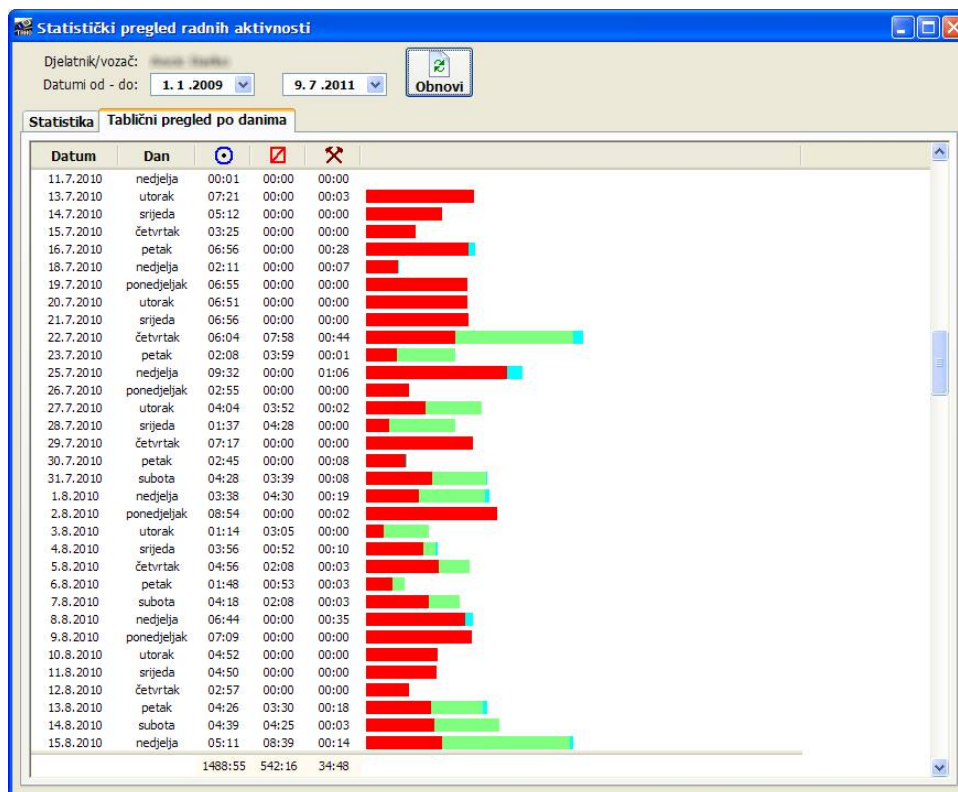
Statistički pregled radnih aktivnosti

Djelatnik/vozač: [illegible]
Datumi od - do: 1. 1 .2009 9. 7 .2011 Obnovi

Statistika | Tablični pregled po danima

| Datum | Dan | | | |
|---|---|---|---|---|
| 11.7.2010 | nedjelja | 00:01 | 00:00 | 00:00 |
| 13.7.2010 | utorak | 07:21 | 00:00 | 00:03 |
| 14.7.2010 | srijeda | 05:12 | 00:00 | 00:00 |
| 15.7.2010 | četvrtak | 03:25 | 00:00 | 00:00 |
| 16.7.2010 | petak | 06:56 | 00:00 | 00:28 |
| 18.7.2010 | nedjelja | 02:11 | 00:00 | 00:07 |
| 19.7.2010 | ponedjeljak | 06:55 | 00:00 | 00:00 |
| 20.7.2010 | utorak | 06:51 | 00:00 | 00:00 |
| 21.7.2010 | srijeda | 06:56 | 00:00 | 00:00 |
| 22.7.2010 | četvrtak | 06:04 | 07:58 | 00:44 |
| 23.7.2010 | petak | 02:08 | 03:59 | 00:01 |
| 25.7.2010 | nedjelja | 09:32 | 00:00 | 01:06 |
| 26.7.2010 | ponedjeljak | 02:55 | 00:00 | 00:00 |
| 27.7.2010 | utorak | 04:04 | 03:52 | 00:02 |
| 28.7.2010 | srijeda | 01:37 | 04:28 | 00:00 |
| 29.7.2010 | četvrtak | 07:17 | 00:00 | 00:00 |
| 30.7.2010 | petak | 02:45 | 00:00 | 00:08 |
| 31.7.2010 | subota | 04:28 | 03:39 | 00:08 |
| 1.8.2010 | nedjelja | 03:38 | 04:30 | 00:19 |
| 2.8.2010 | ponedjeljak | 08:54 | 00:00 | 00:02 |
| 3.8.2010 | utorak | 01:14 | 03:05 | 00:00 |
| 4.8.2010 | srijeda | 03:56 | 00:52 | 00:10 |
| 5.8.2010 | četvrtak | 04:56 | 02:08 | 00:03 |
| 6.8.2010 | petak | 01:48 | 00:53 | 00:03 |
| 7.8.2010 | subota | 04:18 | 02:08 | 00:03 |
| 8.8.2010 | nedjelja | 06:44 | 00:00 | 00:35 |
| 9.8.2010 | ponedjeljak | 07:09 | 00:00 | 00:00 |
| 10.8.2010 | utorak | 04:52 | 00:00 | 00:00 |
| 11.8.2010 | srijeda | 04:50 | 00:00 | 00:00 |
| 12.8.2010 | četvrtak | 02:57 | 00:00 | 00:00 |
| 13.8.2010 | petak | 04:26 | 03:30 | 00:18 |
| 14.8.2010 | subota | 04:39 | 04:25 | 00:03 |
| 15.8.2010 | nedjelja | 05:11 | 08:39 | 00:14 |
| | | 1488:55 | 542:16 | 34:48 |